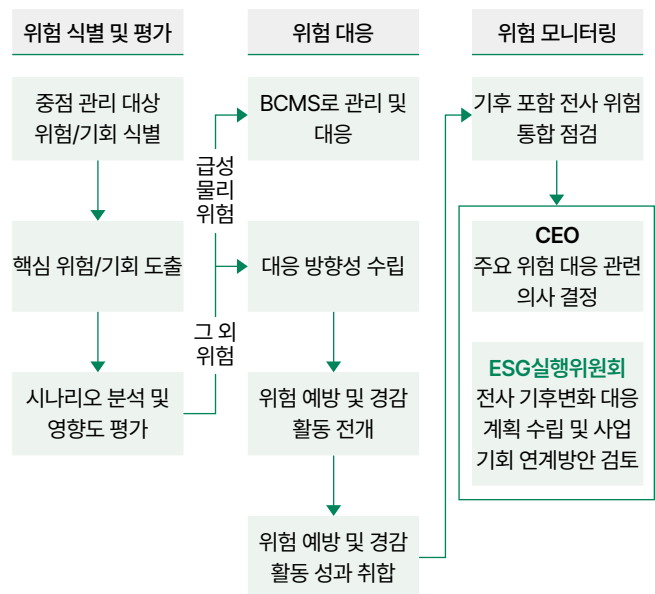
위험 식별 및 평가

중점 관리 대상 위험/기회 식별

핵심 위험/기회 도출

시나리오 분석 및 영향도 평가

급성 물리 위험

그 외 위험

위험 대응

BCMS로 관리 및 대응

대응 방향성 수립

위험 예방 및 경감 활동 전개

위험 예방 및 경감 활동 성과 취합

위험 모니터링

기후 포함 전사 위험 통합 점검

CEO
주요 위험 대응 관련 의사 결정

ESG실행위원회
전사 기후변화 대응 계획 수립 및 사업 기회 연계방안 검토